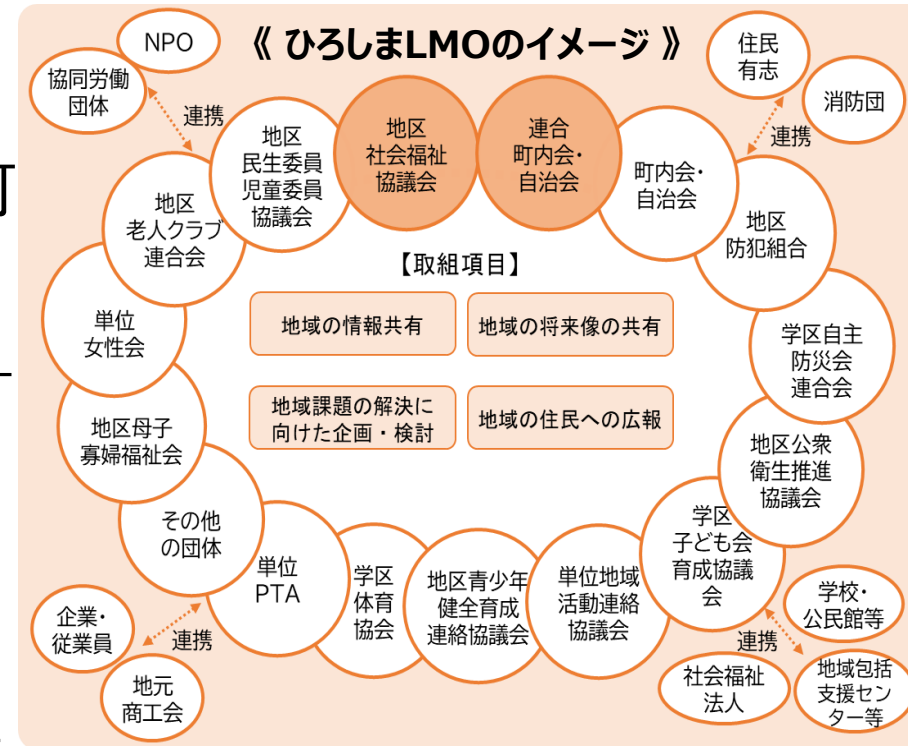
《 ひろしまLMOのイメージ 》

NPO

協同労働団体

連携

地区民生委員児童委員協議会

地区社会福祉協議会

連合町内会・自治会

町内会・自治会

住民有志

消防団

連携

地区老人クラブ連合会

地区防犯組合

【取組項目】

単位女性会

地域の情報共有

地域の将来像の共有

学区自主防災会連合会

地域課題の解決に向けた企画・検討

地域の住民への広報

地区母子寡婦福祉会

地区公衆衛生推進協議会

その他の団体

学区子ども会育成協議会

単位PTA

学区体育協会

地区青少年健全育成連絡協議会

単位地域活動連絡協議会

企業・従業員

連携

地元商工会

学校・公民館等

連携

社会福祉法人

地域包括支援センター等